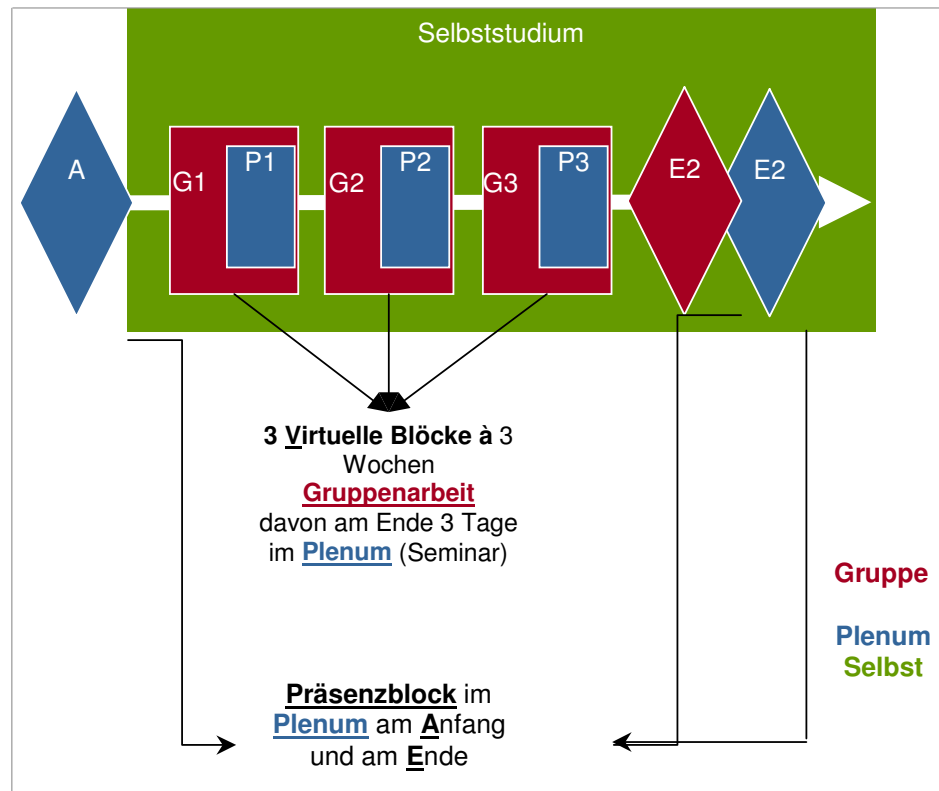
Selbststudium

A

G1 P1

G2 P2

G3 P3

E2

E2

3 Virtuelle Blöcke à 3 Wochen Gruppenarbeit davon am Ende 3 Tage im Plenum (Seminar)

Gruppe

Plenum
Selbst

Präsenzblock im Plenum am Anfang und am Ende